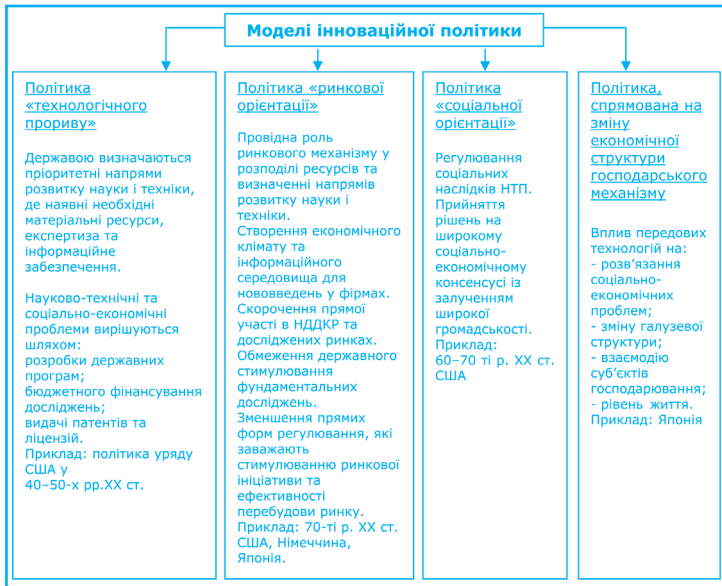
Моделі інноваційної політики

Політика «технологічного прориву»

Державою визначаються пріоритетні напрями розвитку науки і техніки, де наявні необхідні матеріальні ресурси, експертиза та інформаційне забезпечення.

Науково-технічні та соціально-економічні проблеми вирішуються шляхом:
розробки державних програм;
бюджетного фінансування досліджень;
видачі патентів та ліцензій.
Приклад: політика уряду США у 40–50-х рр.XX ст.

Політика «ринкової орієнтації»

Провідна роль ринкового механізму у розподілі ресурсів та визначенні напрямів розвитку науки і техніки.
Створення економічного клімату та інформаційного середовища для нововведень у фірмах.
Скорочення прямої участі в НДДКР та дослідженях ринках.
Обмеження державного стимулювання фундаментальних досліджень.
Зменшення прямих форм регулювання, які заважають стимулюванню ринкової ініціативи та ефективності перебудови ринку.
Приклад: 70-ті р. XX ст. США, Німеччина, Японія.

Політика «соціальної орієнтації»

Регулювання соціальних наслідків НТП.
Прийняття рішень на широкому соціально-економічному консенсусі із залученням широкої громадськості.
Приклад: 60–70 ті р. XX ст. США

Політика, спрямована на зміну економічної структури господарського механізму

Вплив передових технологій на:
- розв'язання соціально-економічних проблем;
- зміну галузевої структури;
- взаємодію суб'єктів господарювання;
- рівень життя.
Приклад: Японія